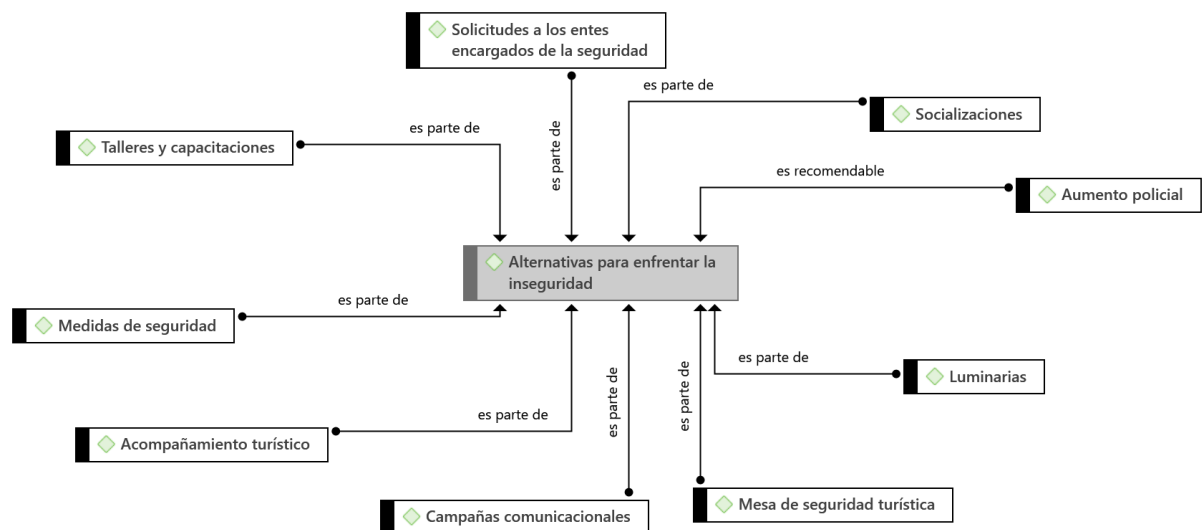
Solicitudes a los entes encargados de la seguridad

es parte de

Socializaciones

Talleres y capacitaciones

es parte de

es parte de

es recomendable

Aumento policial

Alternativas para enfrentar la inseguridad

es parte de

Medidas de seguridad

es parte de

es parte de

Luminarias

es parte de

es parte de

Acompañamiento turístico

Campañas comunicacionales

Mesa de seguridad turística